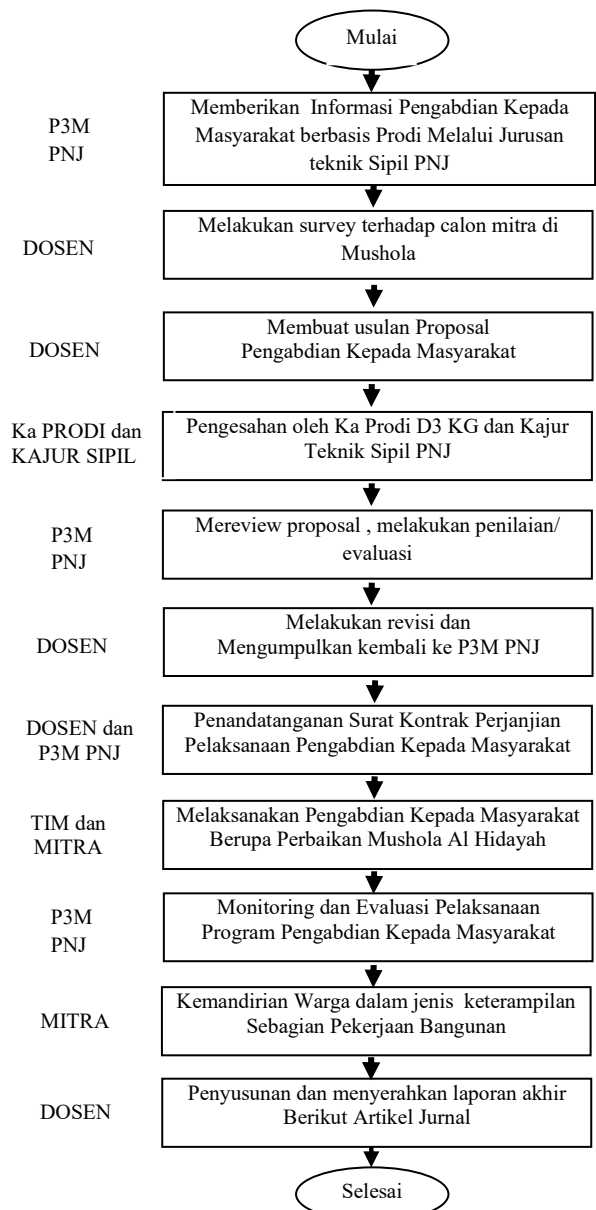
Mulai

P3M PNJ

Memberikan Informasi Pengabdian Kepada Masyarakat berbasis Prodi Melalui Jurusan teknik Sipil PNJ

DOSEN

Melakukan survey terhadap calon mitra di Mushola

DOSEN

Membuat usulan Proposal Pengabdian Kepada Masyarakat

Ka PRODI dan KAJUR SIPIL

Pengesahan oleh Ka Prodi D3 KG dan Kajur Teknik Sipil PNJ

P3M PNJ

Mereview proposal , melakukan penilaian/ evaluasi

DOSEN

Melakukan revisi dan Mengumpulkan kembali ke P3M PNJ

DOSEN dan P3M PNJ

Penandatanganan Surat Kontrak Perjanjian Pelaksanaan Pengabdian Kepada Masyarakat

TIM dan MITRA

Melaksanakan Pengabdian Kepada Masyarakat Berupa Perbaikan Mushola Al Hidayah

P3M PNJ

Monitoring dan Evaluasi Pelaksanaan Program Pengabdian Kepada Masyarakat

MITRA

Kemandirian Warga dalam jenis keterampilan Sebagian Pekerjaan Bangunan

DOSEN

Penyusunan dan menyerahkan laporan akhir Berikut Artikel Jurnal

Selesai